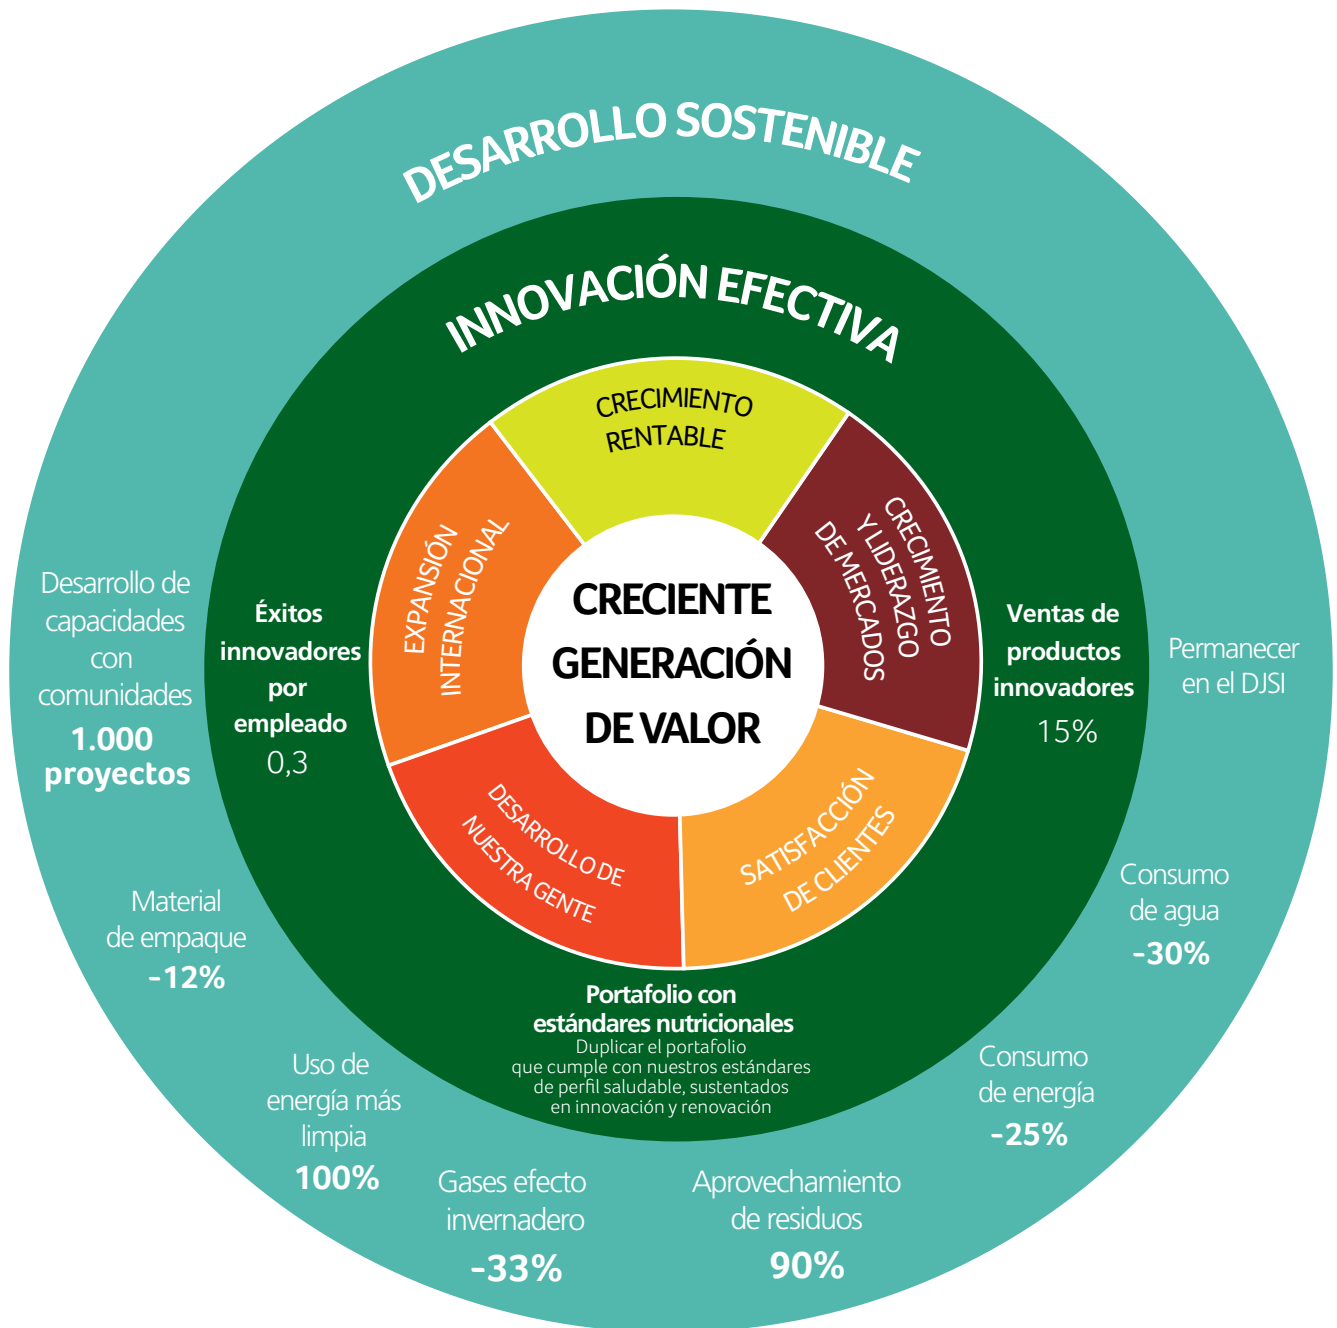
DESARROLLO SOSTENIBLE

INNOVACIÓN EFECTIVA

CRECIMIENTO RENTABLE

CRECIMIENTO Y LIDERAZGO DE MERCADOS

SATISFACCIÓN DE CLIENTES

DESARROLLO DE NUESTRA GENTE

EXPANSIÓN INTERNACIONAL

CRECIENTE GENERACIÓN DE VALOR

Éxitos innovadores por empleado
0,3

Ventas de productos innovadores
15%

Portafolio con estándares nutricionales
Duplicar el portafolio que cumple con nuestros estándares de perfil saludable, sustentados en innovación y renovación

Desarrollo de capacidades con comunidades
1.000 proyectos

Permanecer en el DJSI

Material de empaque
-12%

Consumo de agua
-30%

Uso de energía más limpia
100%

Consumo de energía
-25%

Gases efecto invernadero
-33%

Aprovechamiento de residuos
90%